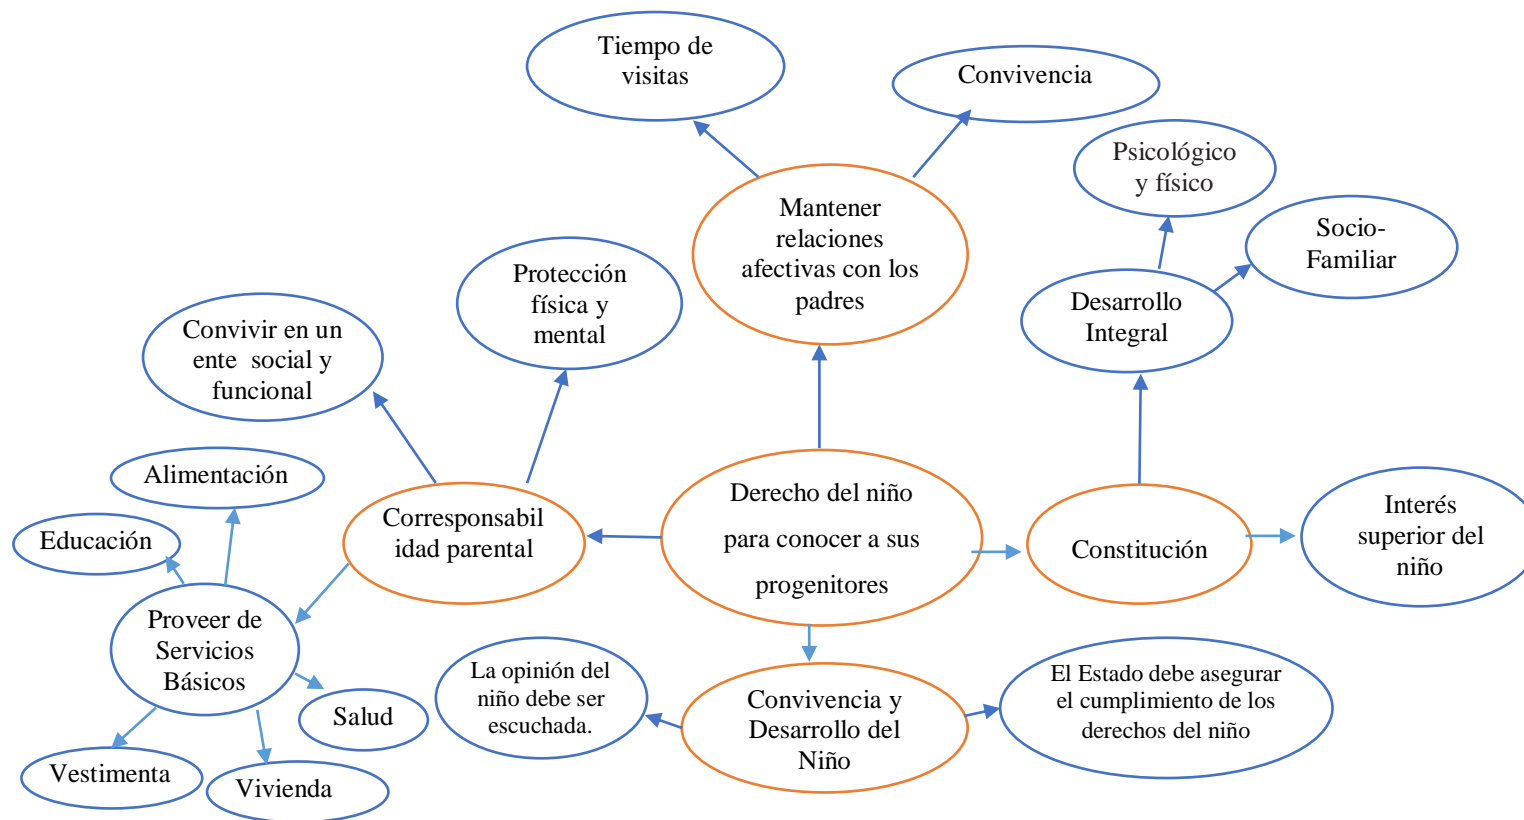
Tiempo de visitas

Convivencia

Psicológico y físico

Socio-Familiar

Mantener relaciones afectivas con los padres

Protección física y mental

Convivir en un ente social y funcional

Desarrollo Integral

Alimentación

Educación

Corresponsabil idad parental

Derecho del niño para conocer a sus progenitores

Constitución

Interés superior del niño

Proveer de Servicios Básicos

Salud

La opinión del niño debe ser escuchada.

Convivencia y Desarrollo del Niño

El Estado debe asegurar el cumplimiento de los derechos del niño

Vestimenta

Vivienda